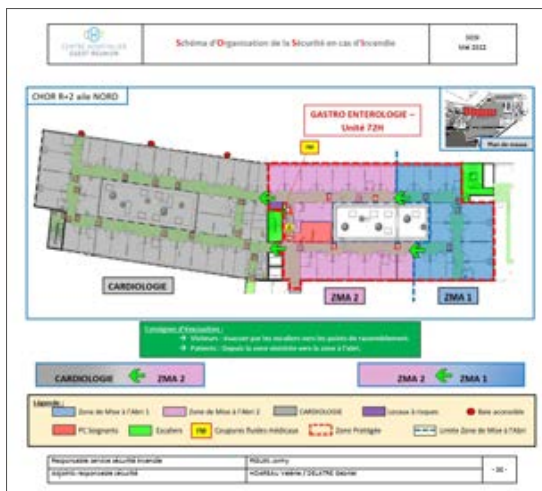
CENTRE HOSPITALIER OUEST REUNION

Schéma d'Organisation de la Sécurité en cas d'Incendie

SOSI
Mai 2022

CHOR R+2 aile NORD

GASTRO ENTEROLOGIE – Unité 72H

Plan de masse

CARDIOLOGIE

ZMA 2

ZMA 1

Consignes d'évacuation :
→ Visiteurs : évacuer par les escaliers vers les points de rassemblement.
→ Patients : Depuis la zone sinistrée vers la zone à l'abri.

CARDIOLOGIE ZMA 2

ZMA 2 ZMA 1

Légende :
Zone de Mise à l'Abri 1
Zone de Mise à l'Abri 2
CARDIOLOGIE
Locaux à risques
Baie accessible
PC Soignants
Escaliers
Coupures fluides médicaux
Zone Protégée
Limite Zone de Mise à l'Abri

Responsable service sécurité incendie | RIGUEL Jonhy
Adjoints responsable sécurité | HOAREAU Valérie / DELATRE Gabriel | - 30 -